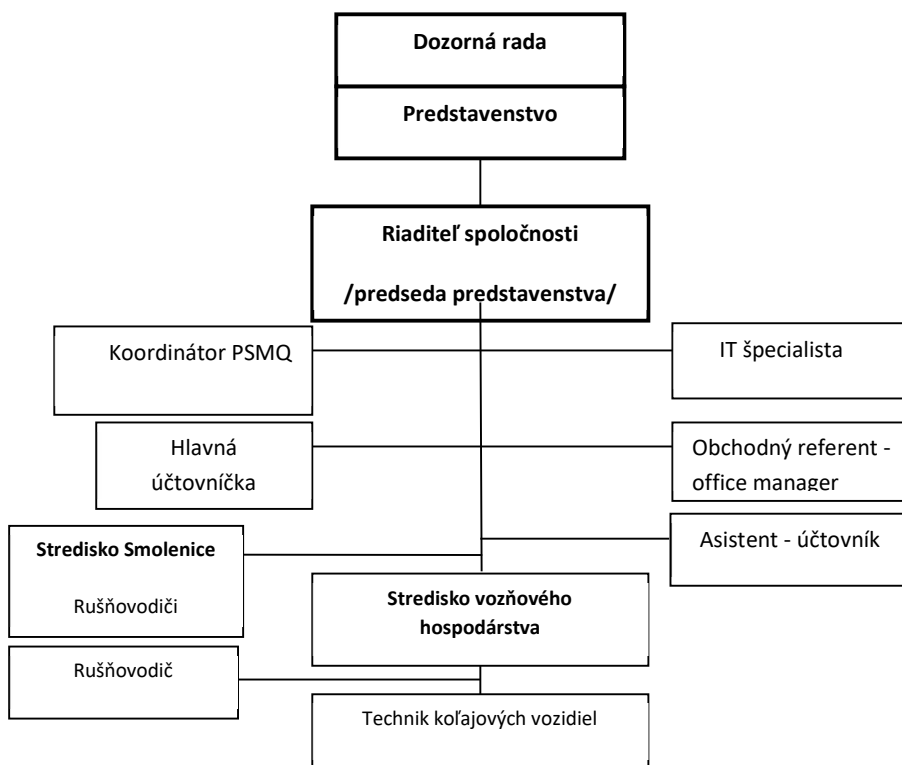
Dozorná rada

Predstavenstvo

Riaditeľ spoločnosti

/predseda predstavenstva/

Koordinátor PSMQ

IT špecialista

Hlavná účtovníčka

Obchodný referent - office manager

Stredisko Smolenice

Rušňovodiči

Asistent - účtovník

Stredisko vozňového hospodárstva

Rušňovodič

Technik koľajových vozidiel